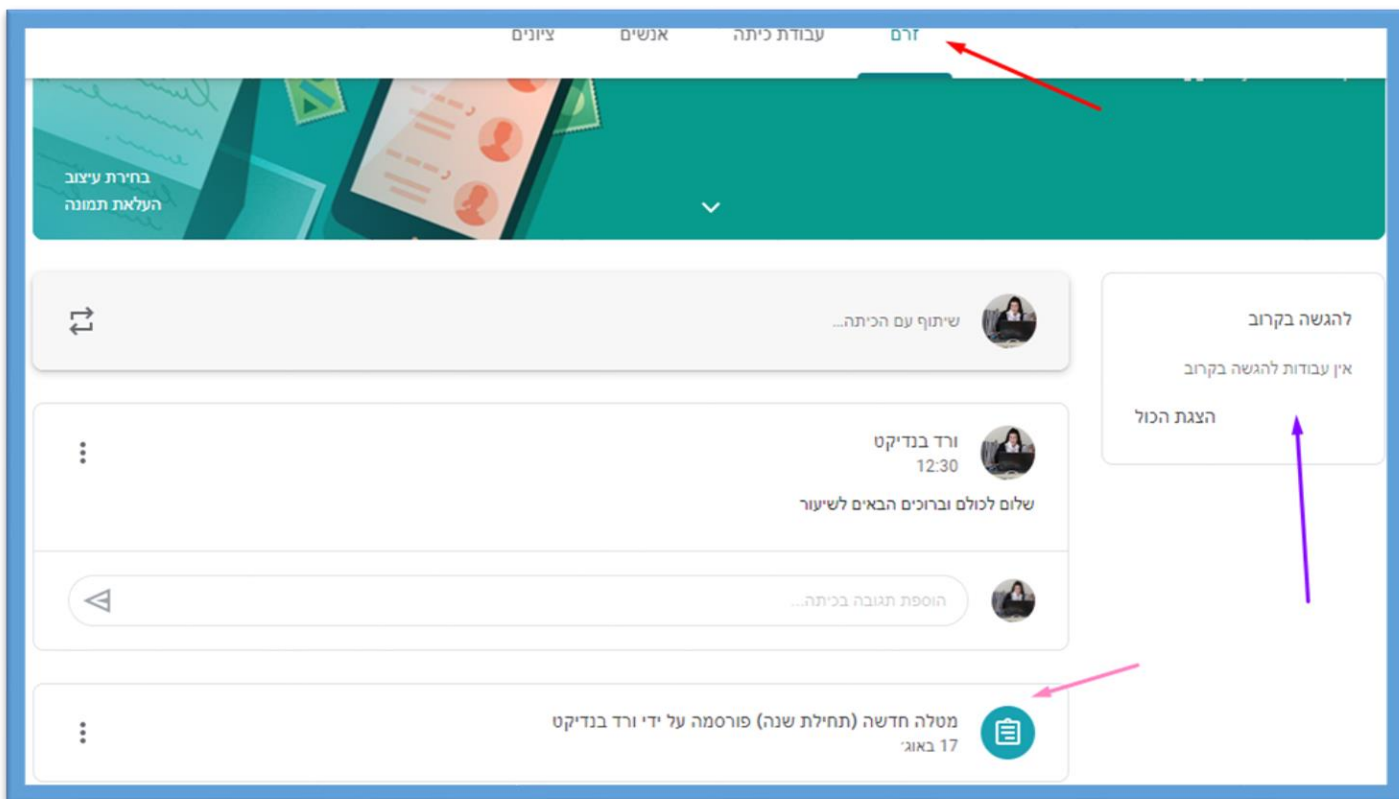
זרם עבודות כיתה אנשים ציונים

בחירת עיצוב
העלאת תמונה

להגשה בקרוב
אין עבודות להגשה בקרוב
הצגת הכול

שיתוף עם הכיתה...

ורד בנדיקט
12:30
שלום לכולם וברוכים הבאים לשיעור

הוספת תגובה בכיתה...

מטלה חדשה (תחילת שנה) פורסמה על ידי ורד בנדיקט
17 באוג׳